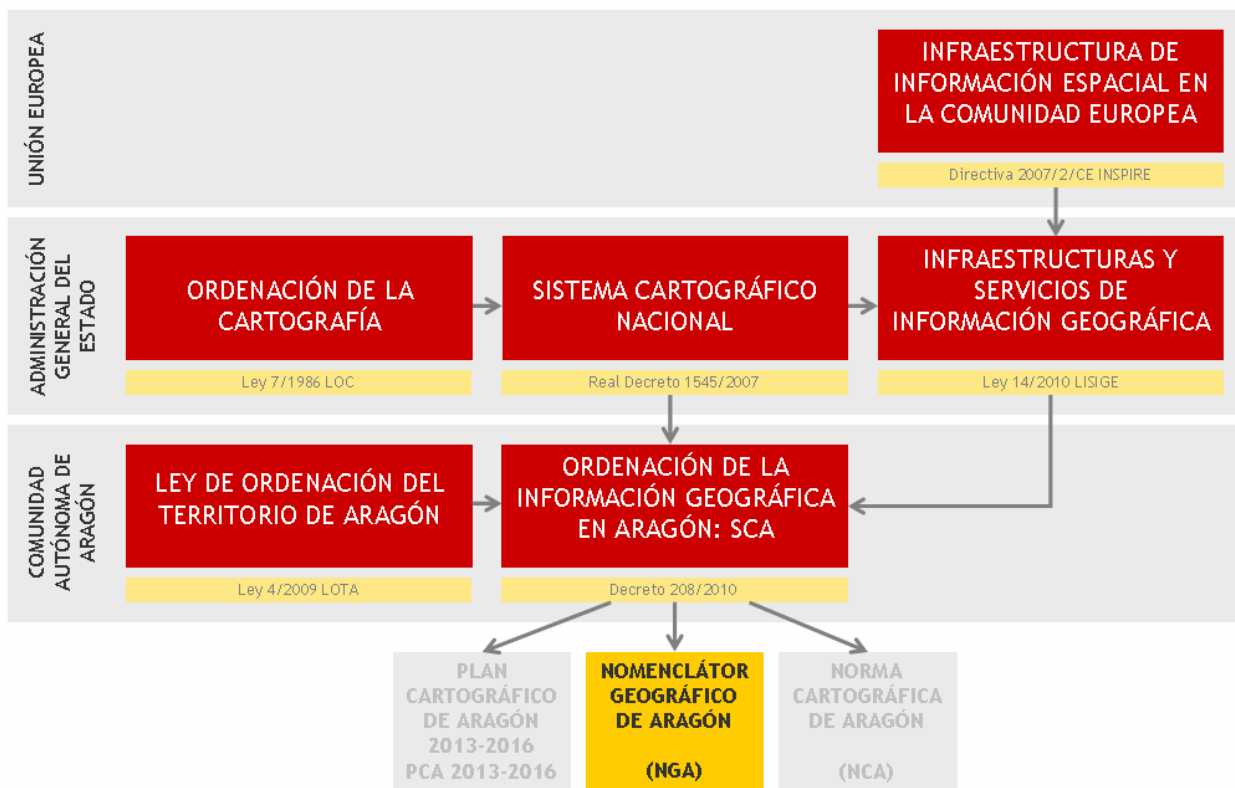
UNIÓN EUROPEA

INFRAESTRUCTURA DE INFORMACIÓN ESPACIAL EN LA COMUNIDAD EUROPEA

Directiva 2007/2/CE INSPIRE

ADMINISTRACIÓN GENERAL DEL ESTADO

ORDENACIÓN DE LA CARTOGRAFÍA

Ley 7/1986 LOC

SISTEMA CARTOGRÁFICO NACIONAL

Real Decreto 1545/2007

INFRAESTRUCTURAS Y SERVICIOS DE INFORMACIÓN GEOGRÁFICA

Ley 14/2010 LISIGE

COMUNIDAD AUTÓNOMA DE ARAGÓN

LEY DE ORDENACIÓN DEL TERRITORIO DE ARAGÓN

Ley 4/2009 LOTA

ORDENACIÓN DE LA INFORMACIÓN GEOGRÁFICA EN ARAGÓN: SCA

Decreto 208/2010

PLAN CARTOGRÁFICO DE ARAGÓN 2013-2016 PCA 2013-2016

NOMENCLÁTOR GEOGRÁFICO DE ARAGÓN (NGA)

NORMA CARTOGRÁFICA DE ARAGÓN (NCA)